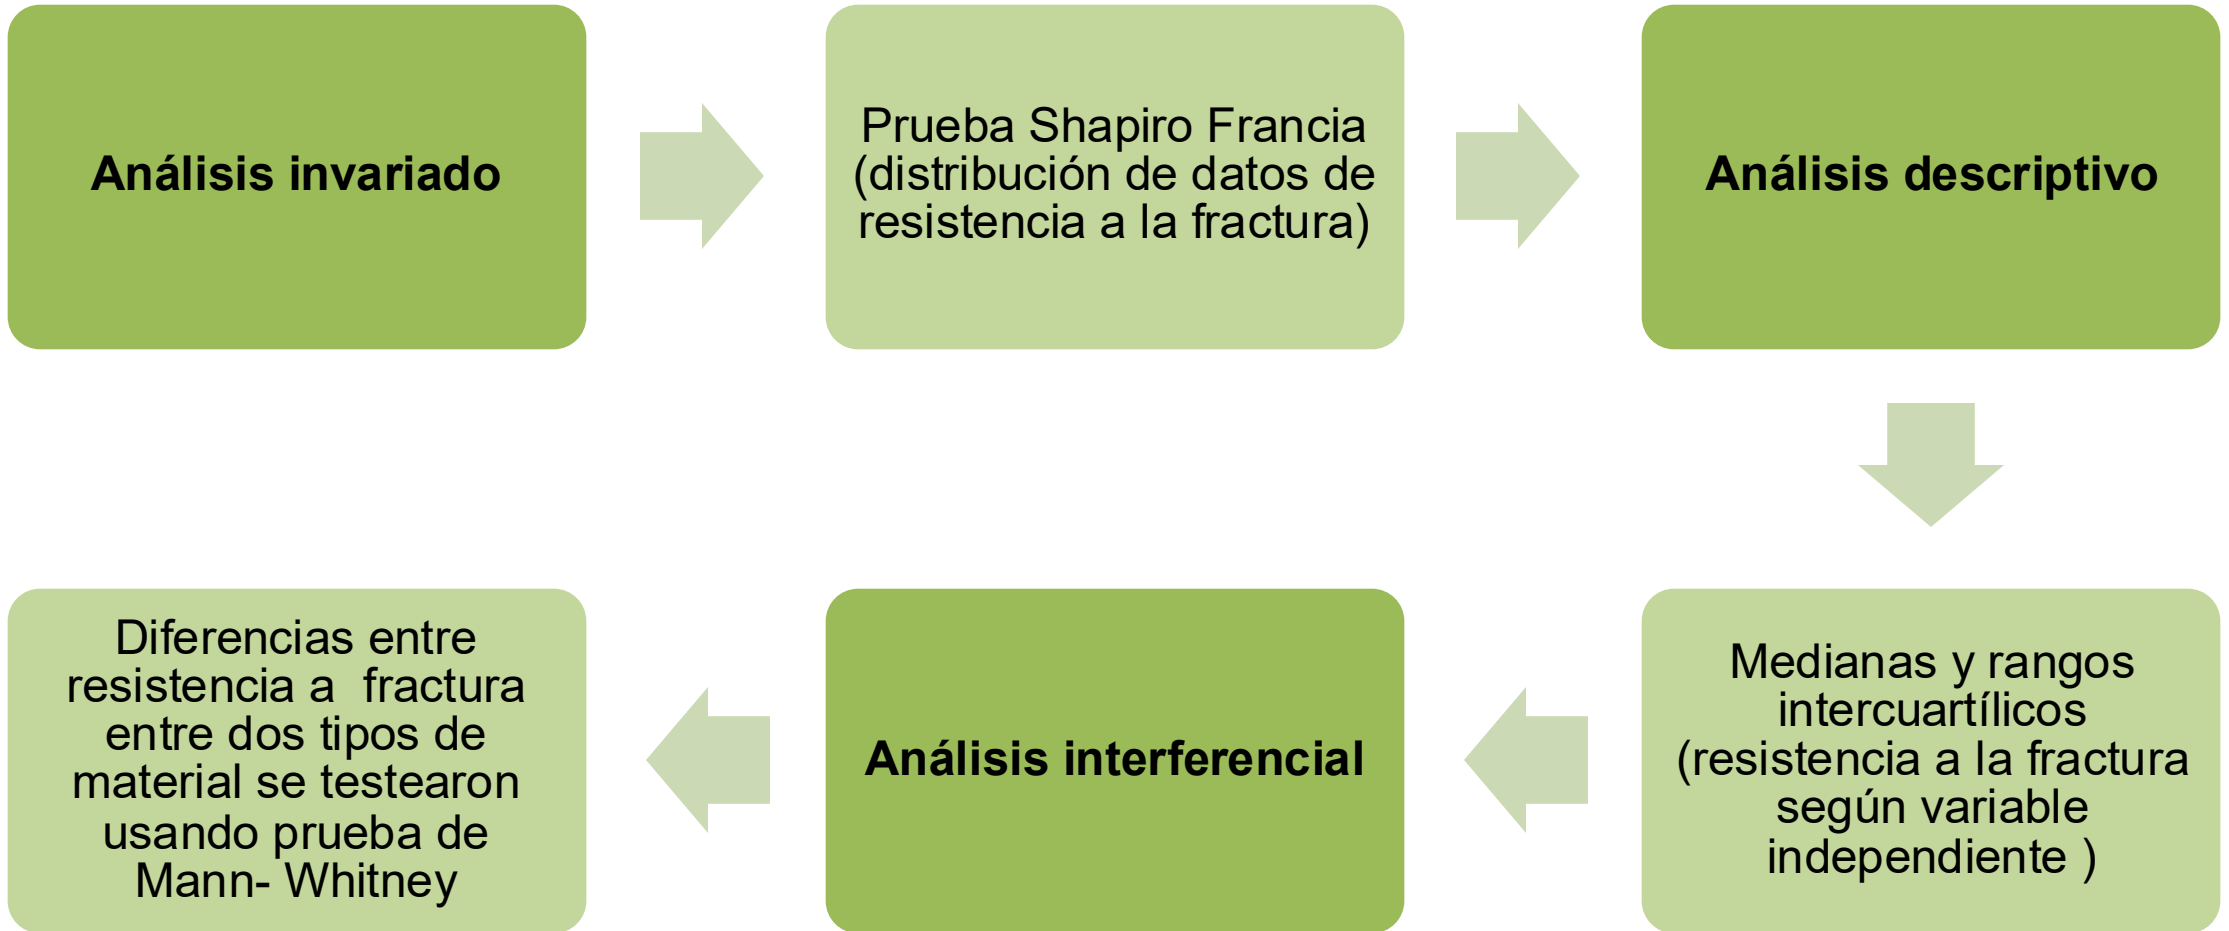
Análisis invariado

Prueba Shapiro Francia (distribución de datos de resistencia a la fractura)

Análisis descriptivo

Medianas y rangos intercuartílicos (resistencia a la fractura según variable independiente )

Análisis interferencial

Diferencias entre resistencia a fractura entre dos tipos de material se testearon usando prueba de Mann- Whitney